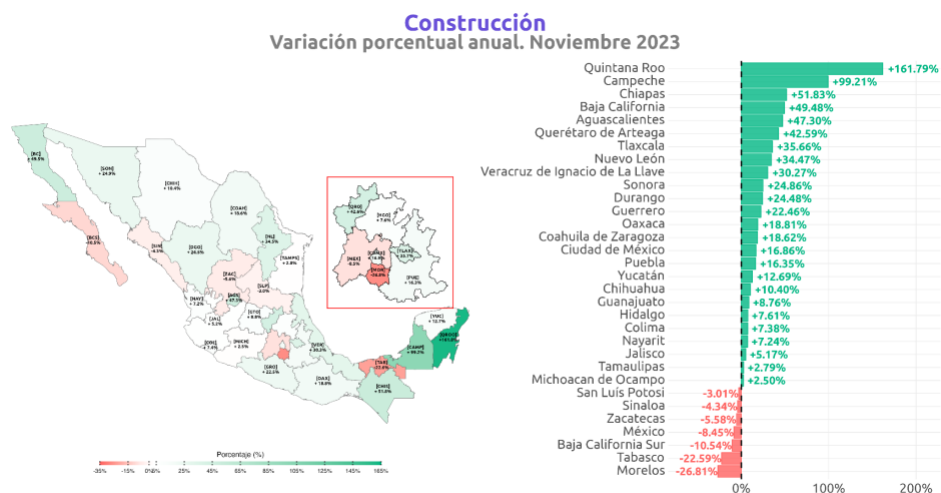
Construcción
Variación porcentual anual. Noviembre 2023

| Estado | Variación |
|---|---|
| Quintana Roo | +161.79% |
| Campeche | +99.21% |
| Chiapas | +51.83% |
| Baja California | +49.48% |
| Aguascalientes | +47.30% |
| Querétaro de Arteaga | +42.59% |
| Tlaxcala | +35.66% |
| Nuevo León | +34.47% |
| Veracruz de Ignacio de La Llave | +30.27% |
| Sonora | +24.86% |
| Durango | +24.48% |
| Guerrero | +22.46% |
| Oaxaca | +18.81% |
| Coahuila de Zaragoza | +18.62% |
| Ciudad de México | +16.86% |
| Puebla | +16.35% |
| Yucatán | +12.69% |
| Chihuahua | +10.40% |
| Guanajuato | +8.76% |
| Hidalgo | +7.61% |
| Colima | +7.38% |
| Nayarit | +7.24% |
| Jalisco | +5.17% |
| Tamaulipas | +2.79% |
| Michoacan de Ocampo | +2.50% |
| San Luis Potosí | -3.01% |
| Sinaloa | -4.34% |
| Zacatecas | -5.58% |
| México | -8.45% |
| Baja California Sur | -10.54% |
| Tabasco | -22.59% |
| Morelos | -26.81% |

0% 100% 200%

[BC] +49.5% [SON] +24.9% [CHIH] +10.4% [COAH] +18.6% [NL] +34.5% [TAMPS] +2.8% [BCS] -10.5% [SIN] -4.3% [DGO] +24.5% [ZAC] -5.6% [SLP] -3.0% [NAY] +7.2% [AGS] +47.3% [JAL] +5.2% [GTO] +8.8% [COL] +7.4% [MICH] +2.5% [GRO] +22.5% [VER] +30.3% [OAX] +18.8% [TAB] -22.6% [CHIS] +51.8% [CAMP] +99.2% [YUC] +12.7% [QROO] +161.8%

[QRO] +42.6% [HGO] +7.6% [MEX] -8.5% [CDMX] +16.9% [TLAX] +35.7% [MOR] -26.8% [PUE] +16.3%

Porcentaje (%)
-35% -15% 0% 5% 25% 45% 65% 85% 105% 125% 145% 165%